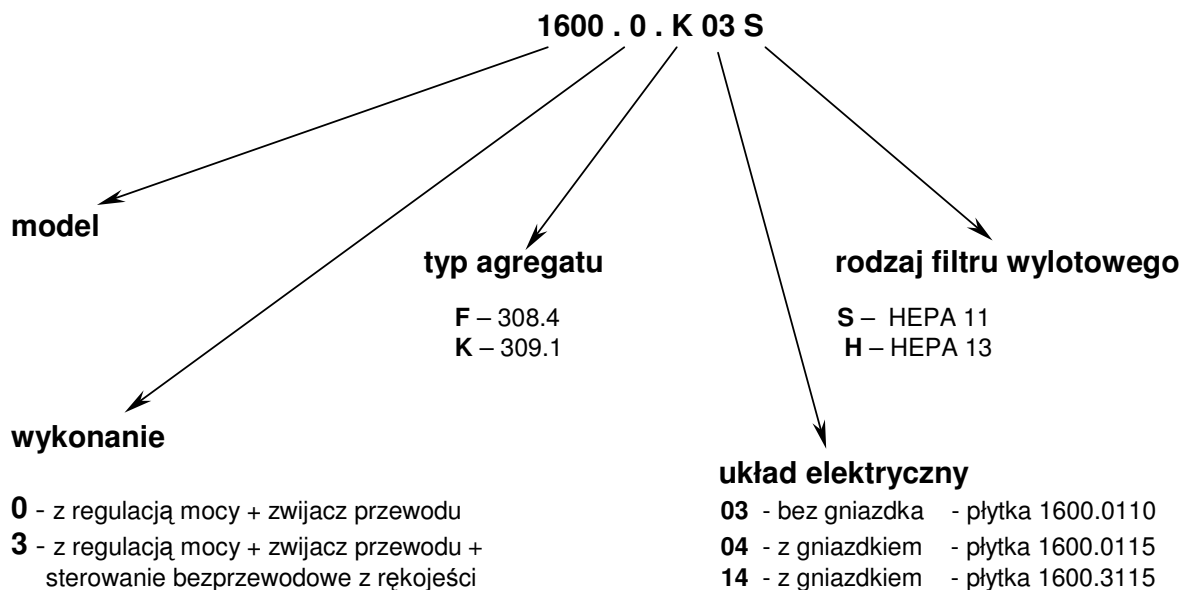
1600 . 0 . K 03 S

model

typ agregatu

F – 308.4
K – 309.1

rodzaj filtru wylotowego

S – HEPA 11
H – HEPA 13

wykonanie

0 - z regulacją mocy + zwijacz przewodu
3 - z regulacją mocy + zwijacz przewodu + sterowanie bezprzewodowe z rękojeści

układ elektryczny

03 - bez gniazdka - płytka 1600.0110
04 - z gniazdkiem - płytka 1600.0115
14 - z gniazdkiem - płytka 1600.3115